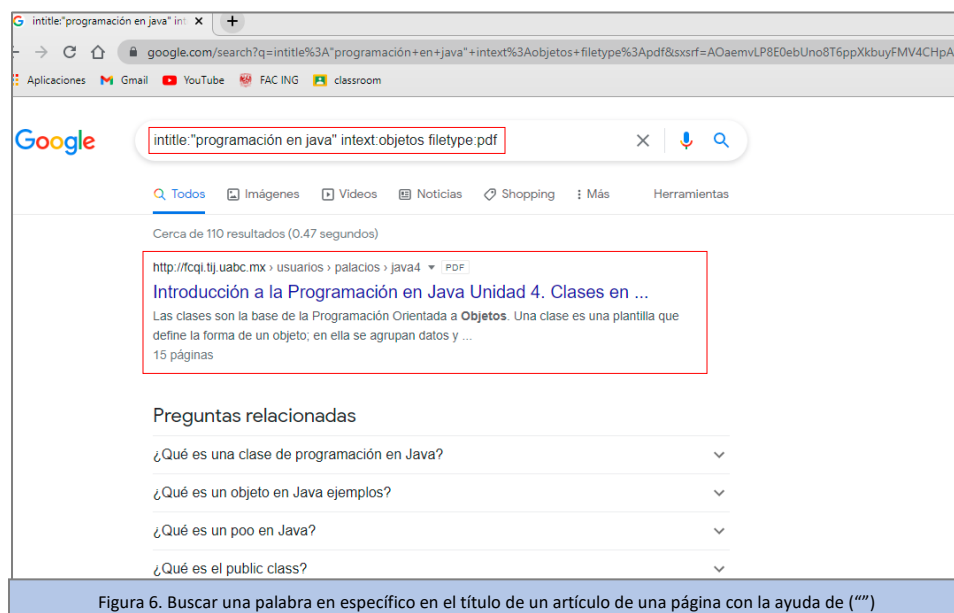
intitle:"programación en java" int ×

google.com/search?q=intitle%3A"programación+en+java"+intext%3Aobjetos+filetype%3Apdf&sxsrf=AOaemvLP8E0ebUno8T6ppXkbuyFMV4CHpA

Aplicaciones Gmail YouTube FAC ING classroom

Google

intitle:"programación en java" intext:objetos filetype:pdf

Todos Imágenes Videos Noticias Shopping Más Herramientas

Cerca de 110 resultados (0,47 segundos)

http://fcqi.tij.uabc.mx › usuarios › palacios › java4 PDF

Introducción a la Programación en Java Unidad 4. Clases en ...

Las clases son la base de la Programación Orientada a **Objetos**. Una clase es una plantilla que define la forma de un objeto; en ella se agrupan datos y ...

15 páginas

Preguntas relacionadas

¿Qué es una clase de programación en Java?

¿Qué es un objeto en Java ejemplos?

¿Qué es un poo en Java?

¿Qué es el public class?

Figura 6. Buscar una palabra en específico en el título de un artículo de una página con la ayuda de (“”)